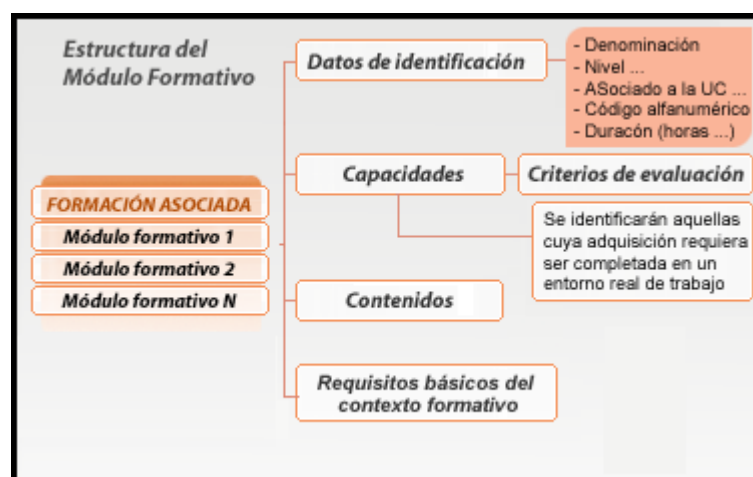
Estructura del Módulo Formativo

FORMACIÓN ASOCIADA
Módulo formativo 1
Módulo formativo 2
Módulo formativo N

Datos de identificación

- Denominación
- Nivel ...
- ASociado a la UC ...
- Código alfanumérico
- Duracón (horas ...)

Capacidades

Criterios de evaluación

Se identificarán aquellas cuya adquisición requiera ser completada en un entorno real de trabajo

Contenidos

Requisitos básicos del contexto formativo